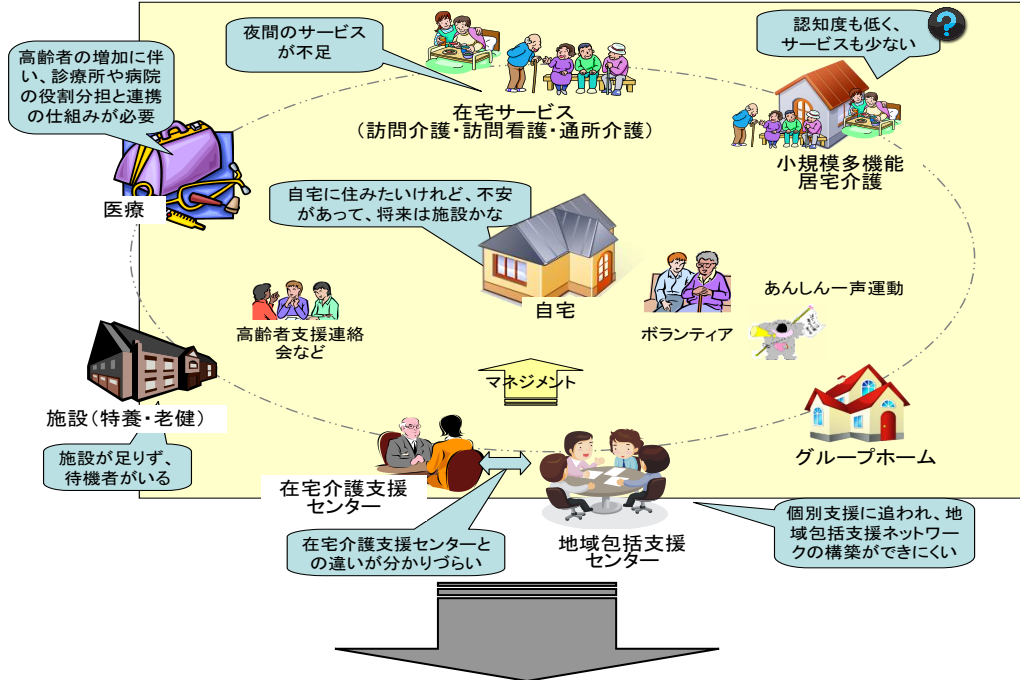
高齢者の増加に伴い、診療所や病院の役割分担と連携の仕組みが必要

夜間のサービスが不足

認知度も低く、サービスも少ない

在宅サービス
（訪問介護・訪問看護・通所介護）

小規模多機能居宅介護

医療

自宅に住みたいけれど、不安があって、将来は施設かな

自宅

ボランティア

あんしん一声運動

高齢者支援連絡会など

マネジメント

施設（特養・老健）

施設が足りず、待機者がいる

グループホーム

在宅介護支援センター

個別支援に追われ、地域包括支援ネットワークの構築ができにくい

在宅介護支援センターとの違いが分かりづらい

地域包括支援センター